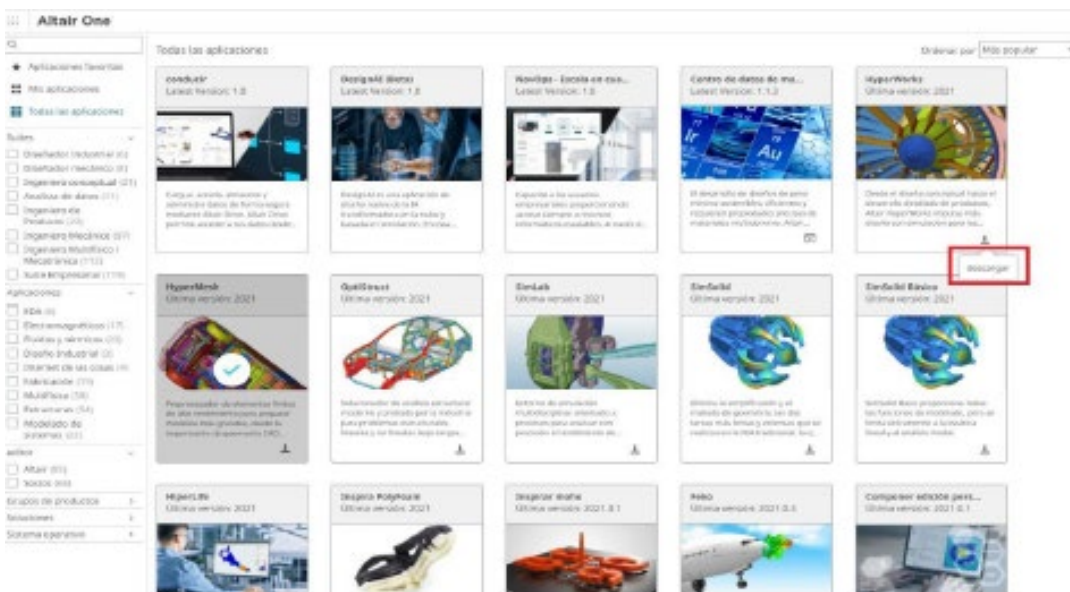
Altair One

Aplicaciones favoritas
Mis aplicaciones
Todas las aplicaciones
Rutas
Diseñador industrial (6)
Diseñador mecánico (8)
Ingeniero conceptual (21)
Analista de datos (11)
Ingeniero de Producto (20)
Ingeniero Mecánico (67)
Ingeniero Multifísico / Mecatrónica (112)
Suite empresarial (119)
Aplicaciones
HPA (8)
Electromagnéticos (17)
Fluidos y térmicos (20)
Diseño industrial (2)
Internet de las cosas (4)
Fabricación (11)
Multifísica (58)
Estructuras (54)
Modelado de sistemas (22)
author
Altair (85)
Socios (44)
Grupos de productos
Soluciones
Sistema operativo

Todas las aplicaciones
Ordenar por Más popular

conductr
Latest Version: 1.0
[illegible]

DesignAI (Beta)
Latest Version: 1.0
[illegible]

NavVigo - Escola en cas...
Latest Version: 1.0
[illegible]

Centro de datos de ma...
Latest Version: 1.1.2
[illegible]

HyperWorks
Última versión: 2021
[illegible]

Descargar

HyperMesh
Última versión: 2021
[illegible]

OptiStruct
Última versión: 2021
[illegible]

SimLab
Última versión: 2021
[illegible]

SimSolid
Última versión: 2021
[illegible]

SimSolid Básico
Última versión: 2021
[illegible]

HyperLife
Última versión: 2021

Inspire PolyFoam
Última versión: 2021

Inspire Mold
Última versión: 2021.0.1

Feko
Última versión: 2021.0.1

Composer edición pers...
Última versión: 2021.0.1